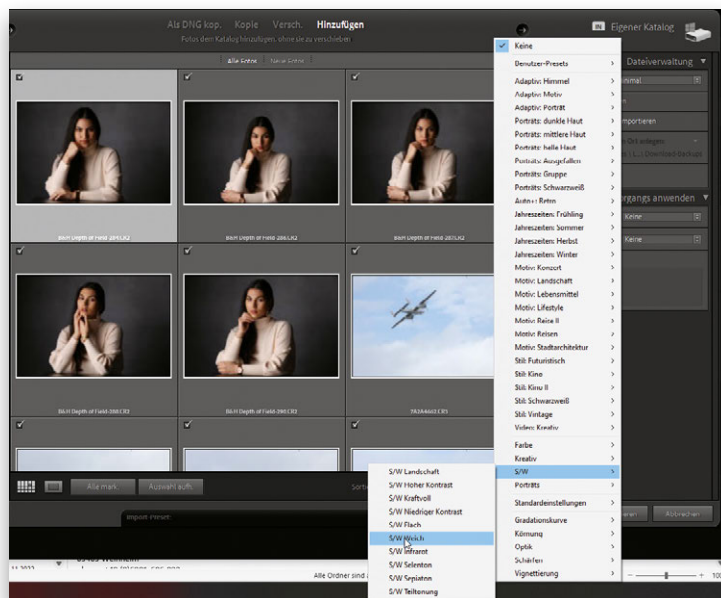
Als DNG kop. Kopie Versch. Hinzufügen
Fotos dem Katalog hinzufügen, ohne sie zu verschieben

Eigener Katalog

Alle Fotos Neue Fotos

B&H Depth of Field-284.CR3
B&H Depth of Field-286.CR3
B&H Depth of Field-287.CR3
B&H Depth of Field-288.CR3
B&H Depth of Field-290.CR3
7A3A4603.CR3

Alle mark. Auswahl aufh.

Sortie

Import-Preset:

Alle Ordner sind a

Keine
Benutzer-Presets
Adaptiv: Himmel
Adaptiv: Motiv
Adaptiv: Porträt
Porträts: dunkle Haut
Porträts: mittlere Haut
Porträts: helle Haut
Porträts: Ausgefallen
Porträts: Gruppe
Porträts: Schwarzweiß
Auto + Retro
Jahreszeiten: Frühling
Jahreszeiten: Sommer
Jahreszeiten: Herbst
Jahreszeiten: Winter
Motiv: Konzert
Motiv: Landschaft
Motiv: Lebensmittel
Motiv: Lifestyle
Motiv: Reise II
Motiv: Reisen
Motiv: Stadtarchitektur
Stil: Futuristisch
Stil: Kino
Stil: Kino II
Stil: Schwarzweiß
Stil: Vintage
Video: Kreativ
Farbe
Kreativ
S/W
Porträts
Standardeinstellungen
Gradationskurve
Körnung
Optik
Schärfen
Vignettierung

S/W Landschaft
S/W Hoher Kontrast
S/W Kraftvoll
S/W Niedriger Kontrast
S/W Flach
S/W Weich
S/W Infrarot
S/W Selenton
S/W Sepiaton
S/W Teiltonung

Dateiverwaltung
importieren
Vorgangs anwenden
Keine
Keine
Abbrechen